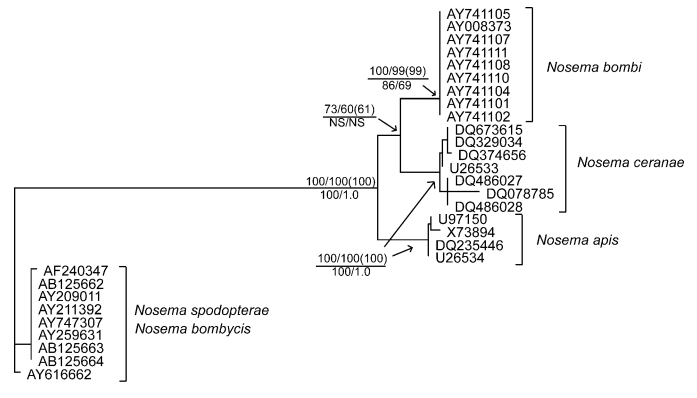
AY741105
AY008373
AY741107
AY741111
AY741108
AY741110
AY741104
AY741101
AY741102
Nosema bombi

100/99(99)
86/69

73/60(61)
NS/NS

DQ673615
DQ329034
DQ374656
U26533
DQ486027
DQ078785
DQ486028
Nosema ceranae

100/100(100)
100/1.0

U97150
X73894
DQ235446
U26534
Nosema apis

100/100(100)
100/1.0

AF240347
AB125662
AY209011
AY211392
AY747307
AY259631
AB125663
AB125664
AY616662
Nosema spodopterae
Nosema bombycis